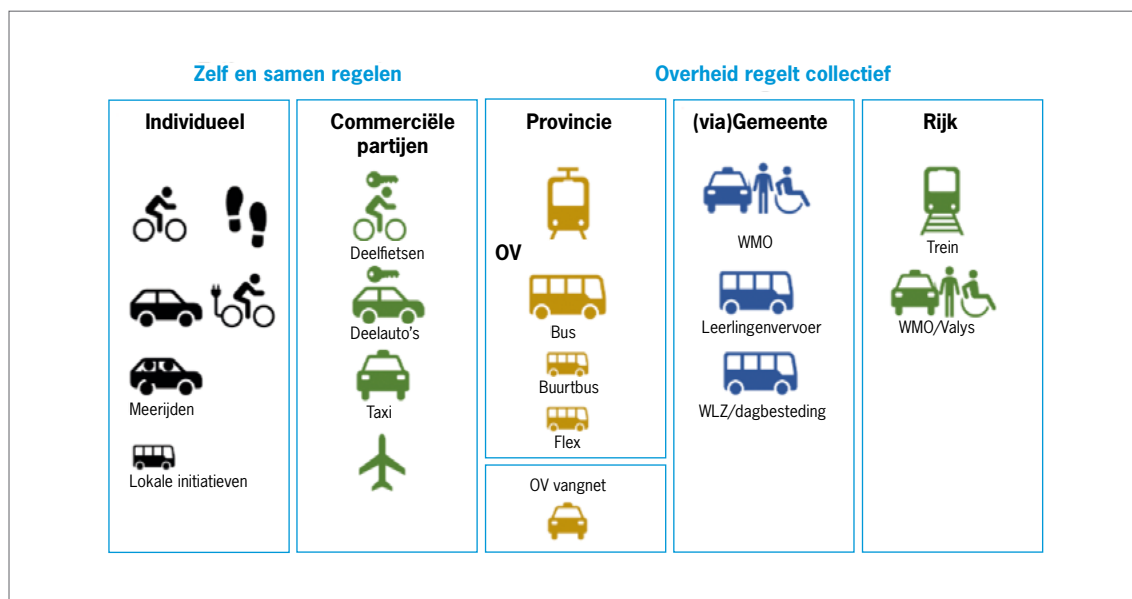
Zelf en samen regelen

Overheid regelt collectief

Individueel

Meerijden

Lokale initiatieven

Commerciële partijen

Deelfietsen

Deelauto's

Taxi

Provincie

OV

Bus

Buurtbus

Flex

OV vangnet

(via)Gemeente

WMO

Leerlingenvervoer

WLZ/dagbesteding

Rijk

Trein

WMO/Valys